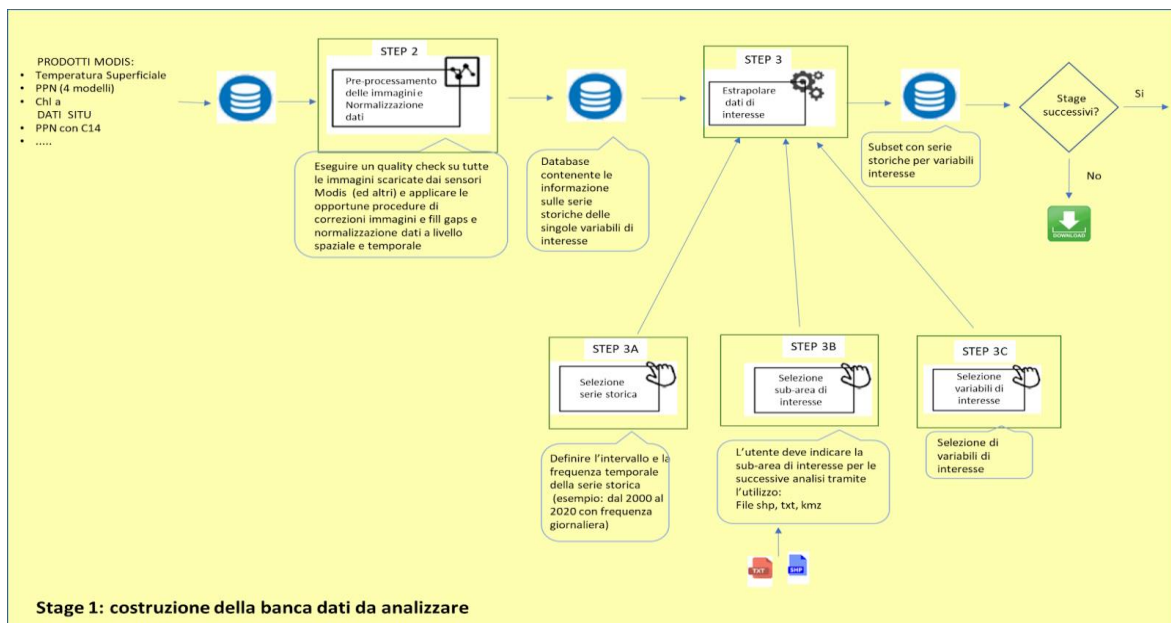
PRODOTTI MODIS:
• Temperatura Superficiale
• PPN (4 modelli)
• Chl a
DATI SITU
• PPN con C14
• .....

STEP 2

Pre-processamento delle immagini e Normalizzazione dati

Eseguire un quality check su tutte le immagini scaricate dai sensori Modis (ed altri) e applicare le opportune procedure di correzioni immagini e fill gaps e normalizzazione dati a livello spaziale e temporale

Database contenente le informazione sulle serie storiche delle singole variabili di interesse

STEP 3

Estrapolare dati di interesse

Subset con serie storiche per variabili interesse

Stage successivi?

Si

No

DOWNLOAD

STEP 3A

Selezione serie storica

Definire l'intervallo e la frequenza temporale della serie storica (esempio: dal 2000 al 2020 con frequenza giornaliera)

STEP 3B

Selezione sub-area di interesse

L'utente deve indicare la sub-area di interesse per le successive analisi tramite l'utilizzo:
File shp, txt, kmz

TXT

SHP

STEP 3C

Selezione variabili di interesse

Selezione di variabili di interesse

Stage 1: costruzione della banca dati da analizzare